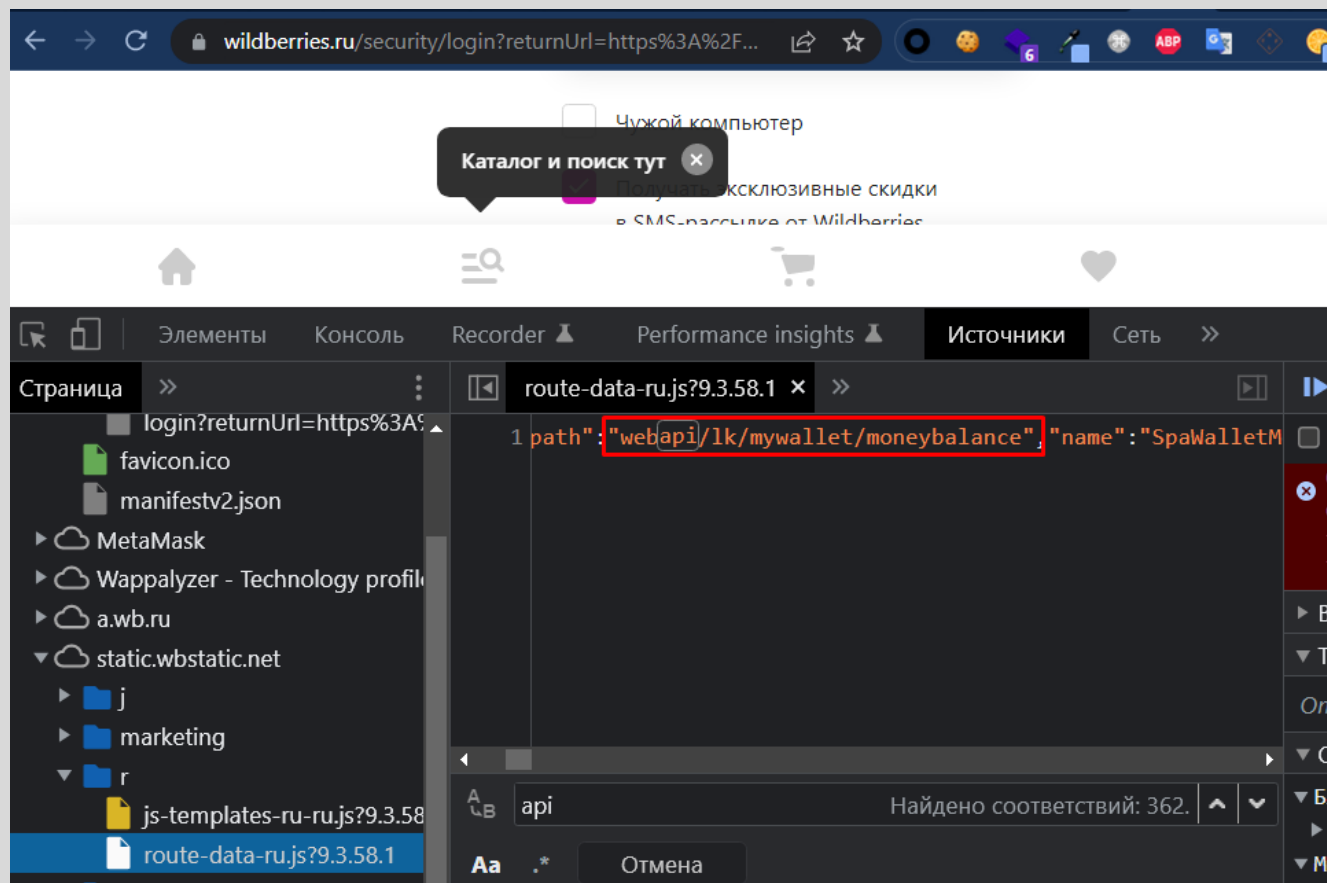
wildberries.ru/security/login?returnUrl=https%3A%2F...

ABP

6

Чужой компьютер

Каталог и поиск тут

Получать эксклюзивные скидки в SMS-рассылке от Wildberries

Элементы Консоль Recorder Performance insights Источники Сеть

Страница

route-data-ru.js?9.3.58.1

login?returnUrl=https%3A

favicon.ico

manifestv2.json

MetaMask

Wappalyzer - Technology profil

a.wb.ru

static.wbstatic.net

j

marketing

r

js-templates-ru-ru.js?9.3.58

route-data-ru.js?9.3.58.1

1 path":"webapi/lk/mywallet/moneybalance","name":"SpaWalletM

api

Найдено соответствий: 362.

Aa .*

Отмена